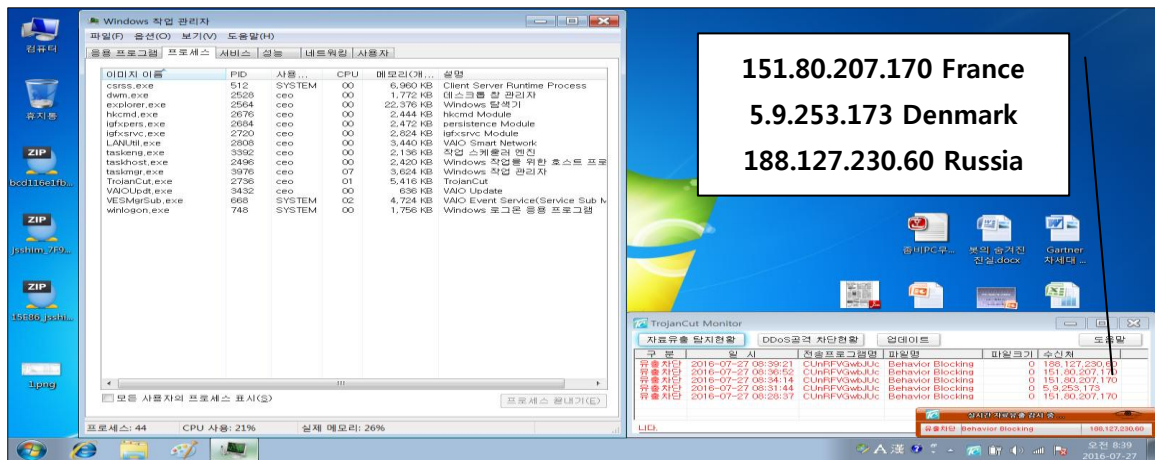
컴퓨터

휴지통

ZIP
bcd116e1fb...

ZIP
jsshim_7F9...

ZIP
15E86_jsshi...

1.png

Windows 작업 관리자

파일(F) 옵션(O) 보기(V) 도움말(H)

응용 프로그램 | 프로세스 | 서비스 | 성능 | 네트워킹 | 사용자

| 이미지 이름 | PID | 사용... | CPU | 메모리(개... | 설명 |
|---|---|---|---|---|---|
| csrss.exe | 512 | SYSTEM | 00 | 6,960 KB | Client Server Runtime Process |
| dwm.exe | 2528 | ceo | 00 | 1,772 KB | 데스크톱 창 관리자 |
| explorer.exe | 2564 | ceo | 00 | 22,376 KB | Windows 탐색기 |
| hkcmd.exe | 2676 | ceo | 00 | 2,444 KB | hkcmd Module |
| igfxpers.exe | 2684 | ceo | 00 | 2,472 KB | persistence Module |
| igfxsrvc.exe | 2720 | ceo | 00 | 2,824 KB | igfxsrvc Module |
| LANUtil.exe | 2808 | ceo | 00 | 3,440 KB | VAIO Smart Network |
| taskeng.exe | 3392 | ceo | 00 | 2,136 KB | 작업 스케줄러 엔진 |
| taskhost.exe | 2496 | ceo | 00 | 2,420 KB | Windows 작업을 위한 호스트 프로 |
| taskmgr.exe | 3976 | ceo | 07 | 3,624 KB | Windows 작업 관리자 |
| TrojanCut.exe | 2736 | ceo | 00 | 5,416 KB | TrojanCut |
| VAIOUpdt.exe | 3432 | ceo | 00 | 636 KB | VAIO Update |
| VESMgrSub.exe | 668 | SYSTEM | 02 | 4,724 KB | VAIO Event Service(Service Sub M |
| winlogon.exe | 748 | SYSTEM | 00 | 1,756 KB | Windows 로그온 응용 프로그램 |

모든 사용자의 프로세스 표시(S)

프로세스 끝내기(E)

프로세스: 44 CPU 사용: 21% 실제 메모리: 26%

151.80.207.170 France
5.9.253.173 Denmark
188.127.230.60 Russia

종비PC우...

봇의 숨겨진 진실.docx

Gartner 차세대 ...

TrojanCut Monitor

자료유출 탐지현황 | DDoS공격 차단현황 | 업데이트 | 도움말

| 구 분 | 일 시 | 전송프로그램명 | 파일명 | 파일크기 | 수신처 |
|---|---|---|---|---|---|
| 유출차단 | 2016-07-27 08:39:21 | CUnRFVGwbJUc | Behavior Blocking | 0 | 188.127.230.60 |
| 유출차단 | 2016-07-27 08:36:52 | CUnRFVGwbJUc | Behavior Blocking | 0 | 151.80.207.170 |
| 유출차단 | 2016-07-27 08:34:14 | CUnRFVGwbJUc | Behavior Blocking | 0 | 151.80.207.170 |
| 유출차단 | 2016-07-27 08:31:44 | CUnRFVGwbJUc | Behavior Blocking | 0 | 5.9.253.173 |
| 유출차단 | 2016-07-27 08:28:37 | CUnRFVGwbJUc | Behavior Blocking | 0 | 151.80.207.170 |

니다.

실시간 자료유출 감시 중...

유출차단 | Behavior Blocking | 188.127.230.60

오전 8:39
2016-07-27